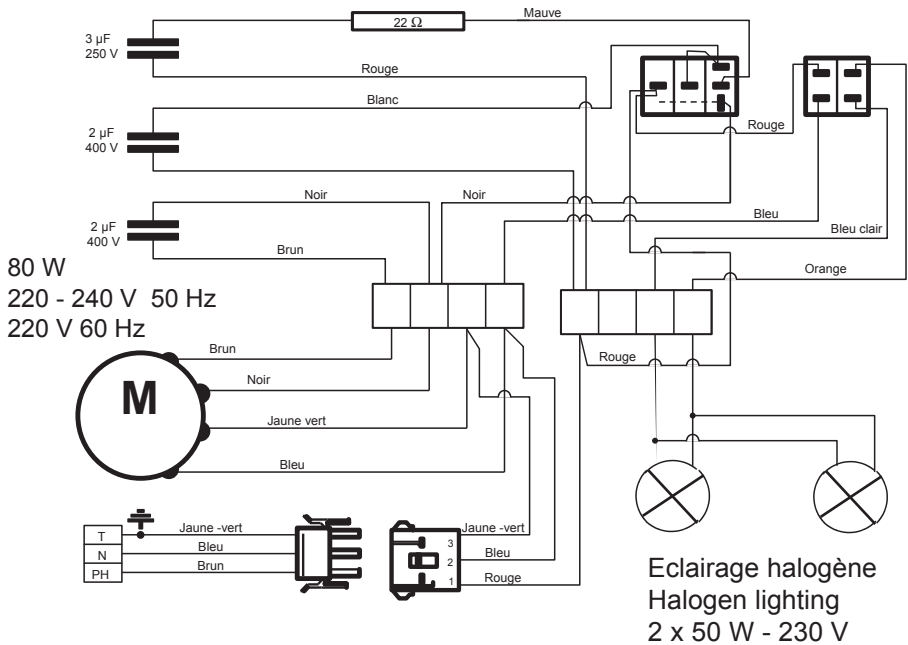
22 Ω
Mauve
3 µF
250 V
Rouge
Blanc
Rouge
2 µF
400 V
Noir
Noir
Bleu
2 µF
400 V
Bleu clair
Brun
Orange
80 W
220 - 240 V 50 Hz
220 V 60 Hz
Rouge
Brun
Noir
M
Jaune vert
Bleu
T
N
PH
Jaune -vert
Bleu
Brun
3
2
1
Jaune -vert
Bleu
Rouge
Eclairage halogène
Halogen lighting
2 x 50 W - 230 V